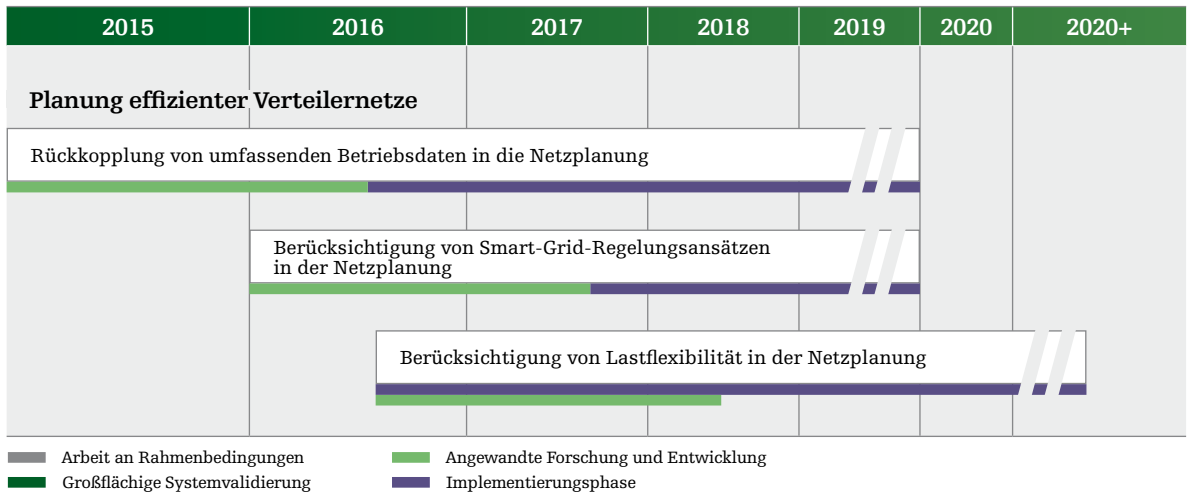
| 2015 | 2016 | 2017 | 2018 | 2019 | 2020 | 2020+ |
|---|---|---|---|---|---|---|

Planung effizienter Verteilernetze

Rückkopplung von umfassenden Betriebsdaten in die Netzplanung

Berücksichtigung von Smart-Grid-Regelungsansätzen in der Netzplanung

Berücksichtigung von Lastflexibilität in der Netzplanung

Arbeit an Rahmenbedingungen
Großflächige Systemvalidierung
Angewandte Forschung und Entwicklung
Implementierungsphase